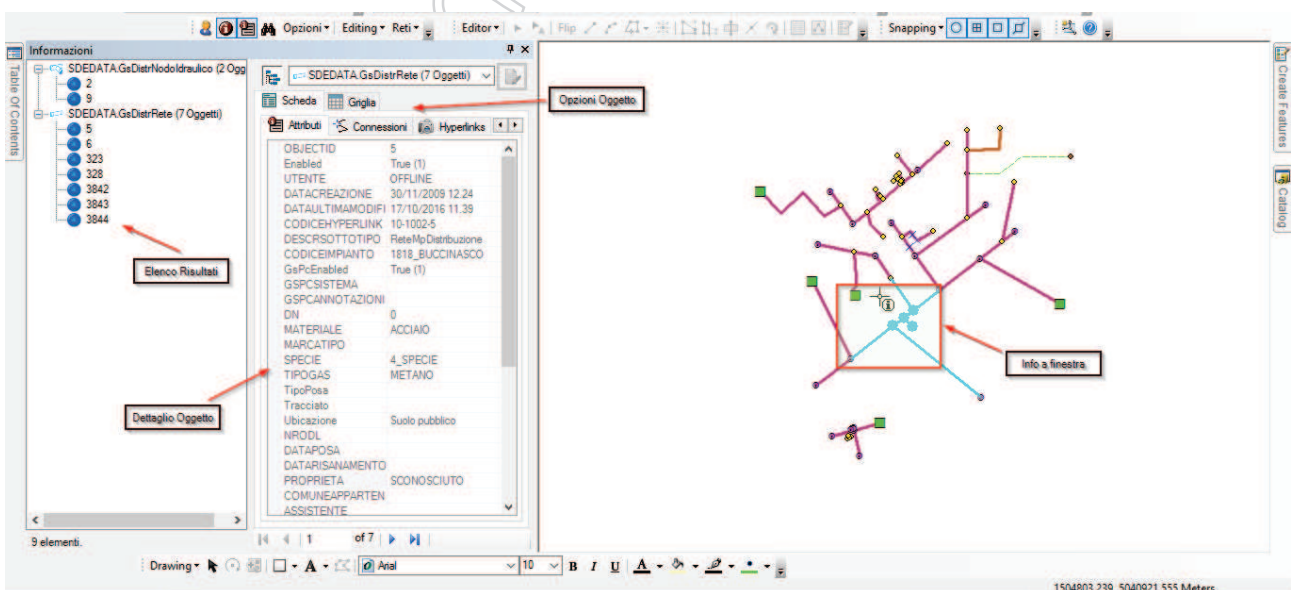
Opzioni ▾ | Editing ▾ Reti ▾ | Editor ▾ | Flip | Snapping ▾

Table Of Contents

Informazioni

SDEDATA.GsDistrNodoIdraulico (2 Ogg
2
9
SDEDATA.GsDistrRete (7 Oggetti)
5
6
323
328
3842
3843
3844

Elenco Risultati

9 elementi.

SDEDATA.GsDistrRete (7 Oggetti)

Scheda | Griglia

Attributi | Connessioni | Hyperlinks

| OBJECTID | 5 |
|---|---|
| Enabled | True (1) |
| UTENTE | OFFLINE |
| DATACREAZIONE | 30/11/2009 12.24 |
| DATAULTIMAMODIFI | 17/10/2016 11.39 |
| CODICEHYPERLINK | 10-1002-5 |
| DESCRSOTTOTIPO | ReteMpDistribuzione |
| CODICEIMPIANTO | 1818_BUCCINASCO |
| GsPcEnabled | True (1) |
| GSPCSISTEMA | |
| GSPCANNOTAZIONI | |
| DN | 0 |
| MATERIALE | ACCIAIO |
| MARCATIPO | |
| SPECIE | 4_SPECIE |
| TIPOGAS | METANO |
| TipoPosa | |
| Tracciato | |
| Ubicazione | Suolo pubblico |
| NRODL | |
| DATAPOSA | |
| DATARISANAMENTO | |
| PROPRIETA | SCONOSCIUTO |
| COMUNEAPPARTEN | |
| ASSISTENTE | |

1 of 7

Opzioni Oggetto

Dettaglio Oggetto

Info a finestra

Create Features

Catalog

Drawing ▾ | Arial | 10 | B I U | A

1504803.239 5040921.555 Meters